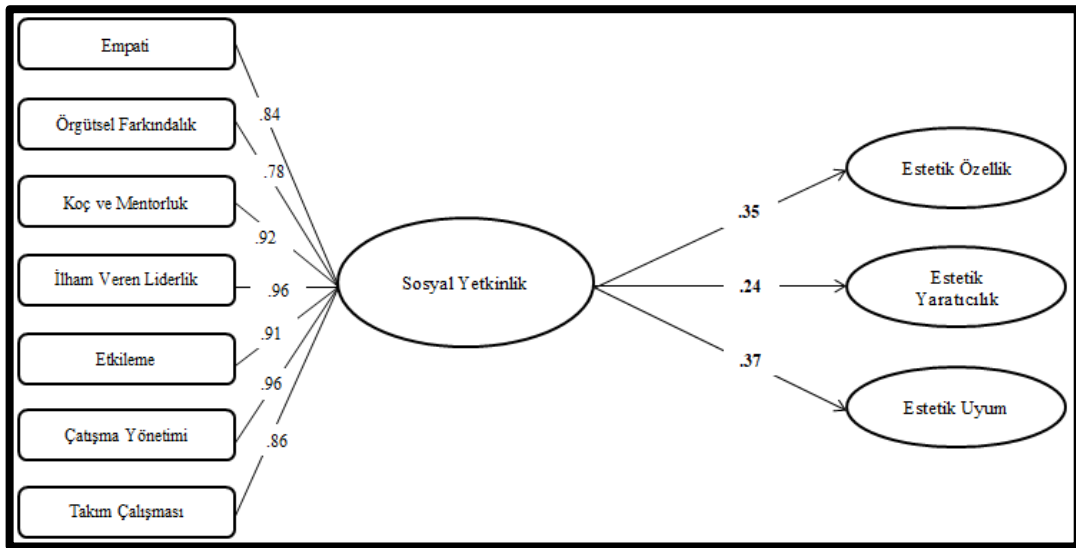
Empati
Örgütsel Farkındalık
Koç ve Mentorluk
İlham Veren Liderlik
Etkileme
Çatışma Yönetimi
Takım Çalışması
.84
.78
.92
.96
.91
.96
.86
Sosyal Yetkinlik
.35
.24
.37
Estetik Özellik
Estetik Yaratıcılık
Estetik Uyum